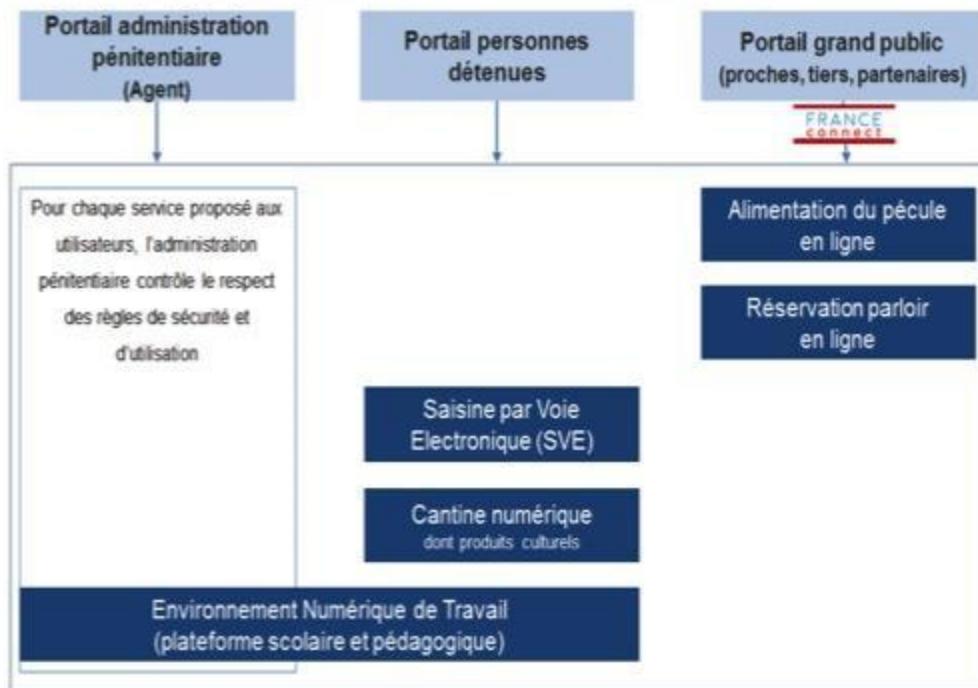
Portail administration pénitentiaire (Agent)

Portail personnes détenues

Portail grand public (proches, tiers, partenaires)

FRANCE connect

Pour chaque service proposé aux utilisateurs, l'administration pénitentiaire contrôle le respect des règles de sécurité et d'utilisation

Alimentation du pécule en ligne

Réservation parloir en ligne

Saisine par Voie Electronique (SVE)

Cantine numérique dont produits culturels

Environnement Numérique de Travail (plateforme scolaire et pédagogique)